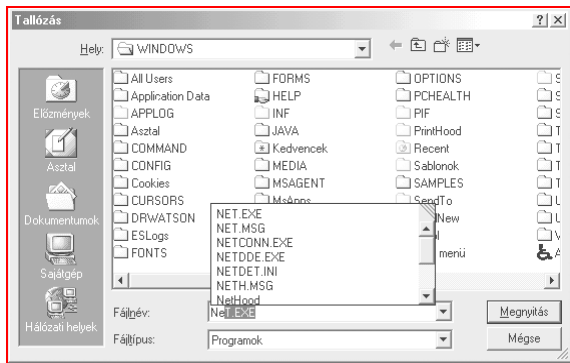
Tallózás

?| X

Hely: WINDOWS

Előzmények

Asztal

Dokumentumok

Sajátgép

Hálózati helyek

All Users
Application Data
APPLOG
Asztal
COMMAND
CONFIG
Cookies
CURSORS
DRWATSON
ESLogs
FONTS

FORMS
HELP
INF
JAVA
Kedvencek
MEDIA
MSAGENT
MsApps

OPTIONS
PCHEALTH
PIF
PrintHood
Recent
Sablonok
SAMPLES
SendTo
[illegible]New
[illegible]
menü

NET.EXE
NET.MSG
NETCONN.EXE
NETDDE.EXE
NETDET.INI
NETH.MSG
NetHood

Fájlnév: NET.EXE

Fájltípus: Programok

Megnyitás

Mégse